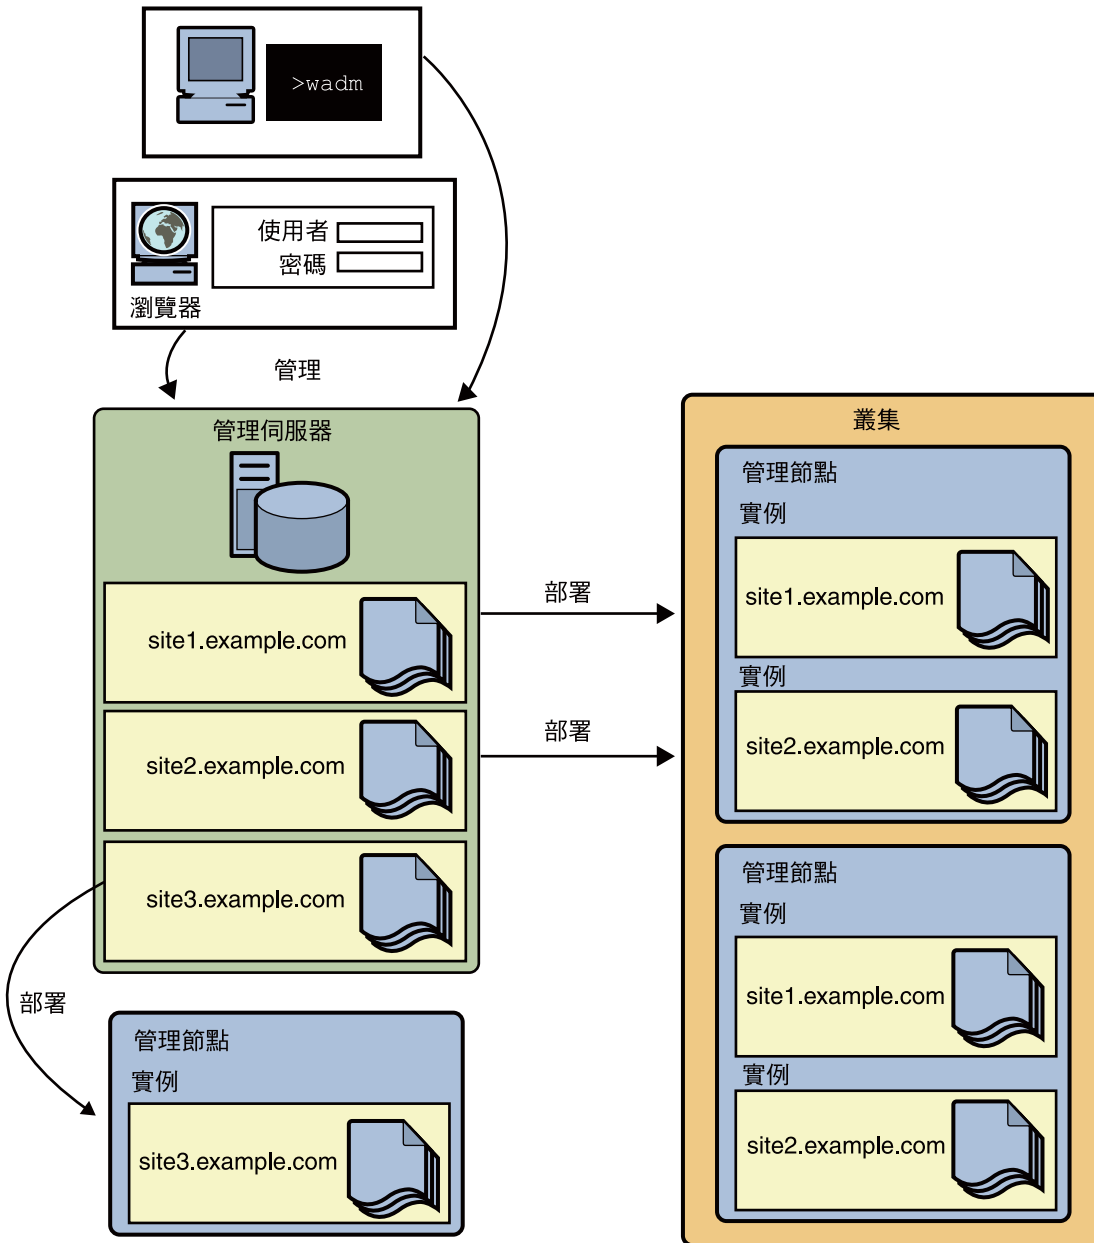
>wadm

使用者

密碼

瀏覽器

管理

管理伺服器

site1.example.com

site2.example.com

site3.example.com

部署

部署

部署

叢集

管理節點

實例

site1.example.com

實例

site2.example.com

管理節點

實例

site1.example.com

實例

site2.example.com

管理節點

實例

site3.example.com